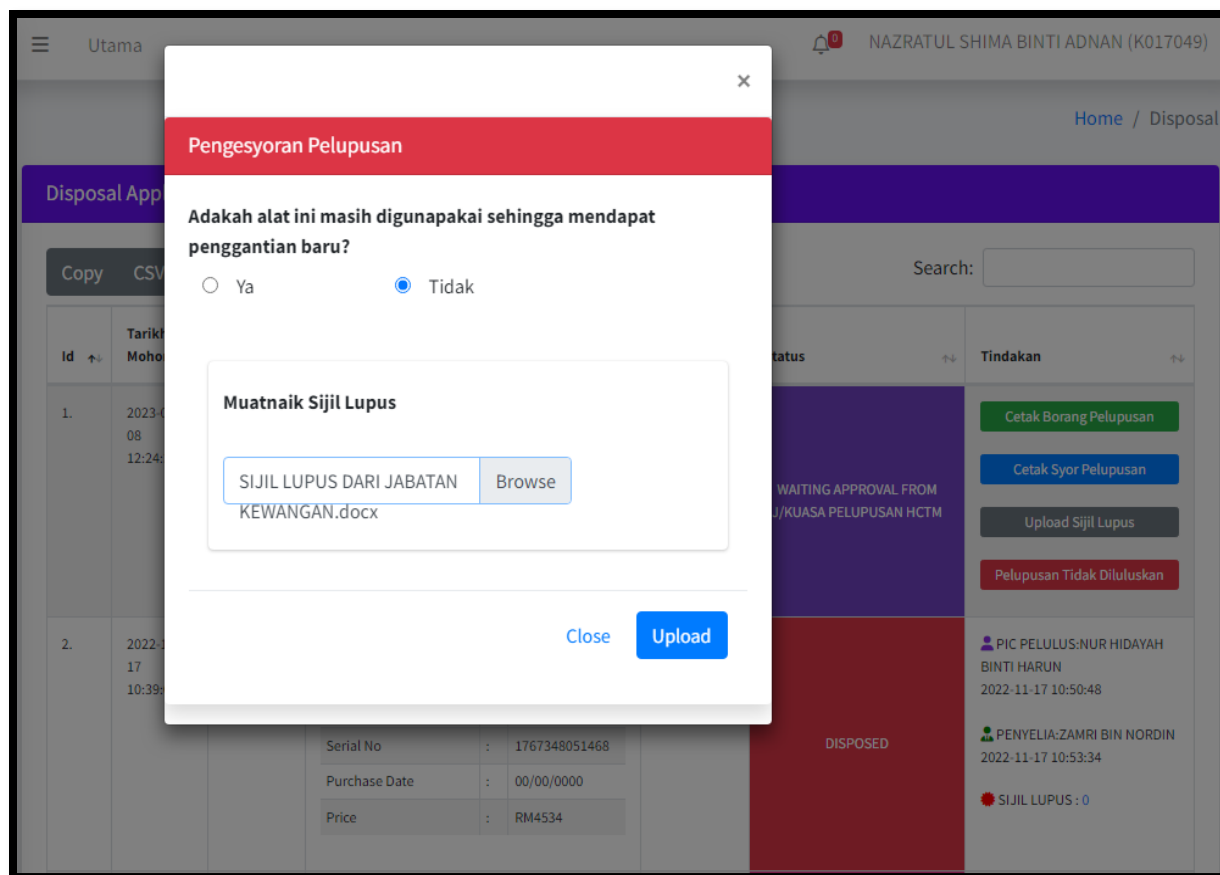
Utama

0 NAZRATUL SHIMA BINTI ADNAN (K017049)

Home / Disposal

Disposal App

Copy CSV

Search:

| Id | Tarikh Moho | | | Status | Tindakan |
|---|---|---|---|---|---|
| 1. | 2023-0 08 12:24: | | | WAITING APPROVAL FROM J/KUASA PELUPUSAN HCTM | Cetak Borang Pelupusan Cetak Syor Pelupusan Upload Sijil Lupus Pelupusan Tidak Diluluskan |
| 2. | 2022-1 17 10:39: | | Serial No : 1767348051468 Purchase Date : 00/00/0000 Price : RM4534 | DISPOSED | PIC PELULUS:NUR HIDAYAH BINTI HARUN 2022-11-17 10:50:48 PENYELIA:ZAMRI BIN NORDIN 2022-11-17 10:53:34 SIJIL LUPUS : 0 |

×

Pengesyoran Pelupusan

Adakah alat ini masih digunapakai sehingga mendapat penggantian baru?

Ya Tidak

Muatnaik Sijil Lupus

SIJIL LUPUS DARI JABATAN KEWANGAN.docx Browse

Close Upload